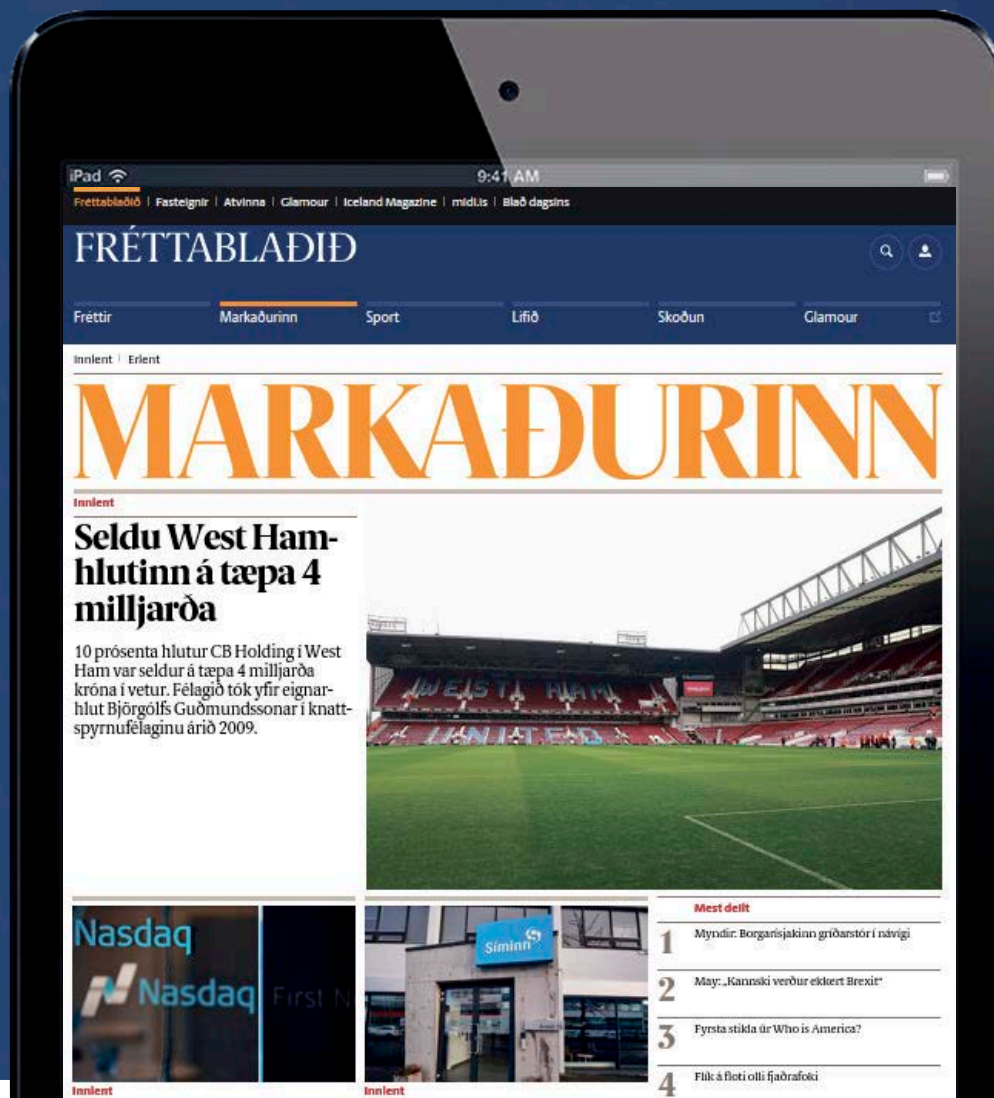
iPad 9:41 AM

Fréttablaðið | Fasteignir | Atvinna | Glamour | Iceland Magazine | midi.is | Blað dagsins

FRÉTTABLAÐIÐ

Fréttir Markaðurinn Sport Lífið Skoðun Glamour

Innlent | Erlent

MARKAÐURINN

Innlent

Seldu West Ham-hlutinn á tæpa 4 milljarða

10 prósenta hlutur CB Holding í West Ham var seldur á tæpa 4 milljarða króna í vetur. Félagið tók yfir eignarhlut Björgólfs Guðmundssonar í knattspyrnufélaginu árið 2009.

WEST HAM UNITED

Nasdaq

Nasdaq First N

Síminn

Innlent

Innlent

Mest deilt

1 Myndir: Borgarísjakinn griðarstór í návígi

2 May: „Kannski verður ekkert Brexit"

3 Fyrsta stikla úr Who is America?

4 Flík á floti olli fjaðrafoki